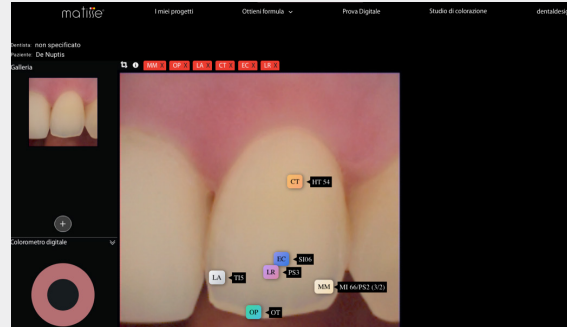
matisse

I miei progetti

Ottieni formula

Prova Digitale

Studio di colorazione

dentaldesig

Dentista: non specificato
Paziente: De Nuptiis

Galleria

+

Colorimetro digitale

MM OP LA CT EC LR

CT HT 54

EC SI06

LR PS3

LA TI5

MM MI 66/PS2 (3/2)

OP OT